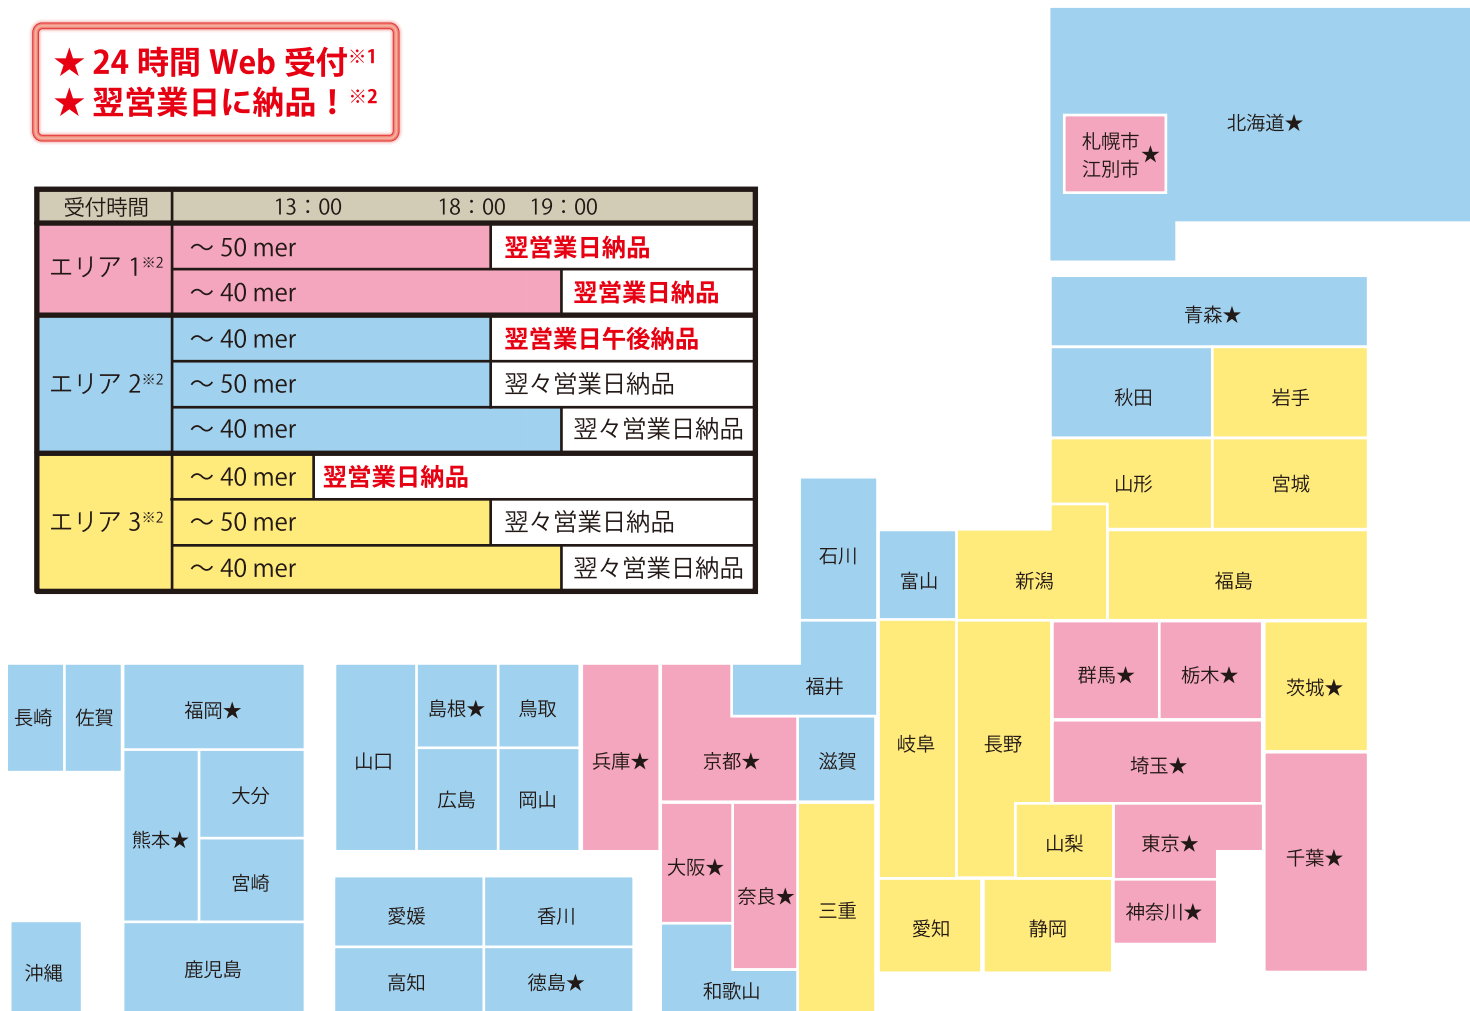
★ 24時間 Web 受付※1
★ 翌営業日に納品！※2

| 受付時間 | 13：00　18：00　19：00 |
|---|---|
| エリア 1※2 | ～ 50 mer　翌営業日納品 |
| | ～ 40 mer　翌営業日納品 |
| エリア 2※2 | ～ 40 mer　翌営業日午後納品 |
| | ～ 50 mer　翌々営業日納品 |
| | ～ 40 mer　翌々営業日納品 |
| エリア 3※2 | ～ 40 mer　翌営業日納品 |
| | ～ 50 mer　翌々営業日納品 |
| | ～ 40 mer　翌々営業日納品 |

札幌市
江別市★
北海道★
青森★
秋田
岩手
山形
宮城
石川
富山
新潟
福島
福井
群馬★
栃木★
茨城★
岐阜
長野
埼玉★
長崎
佐賀
福岡★
山口
島根★
鳥取
兵庫★
京都★
滋賀
大分
広島
岡山
山梨
東京★
千葉★
熊本★
大阪★
宮崎
奈良★
三重
愛媛
香川
愛知
静岡
神奈川★
沖縄
鹿児島
高知
徳島★
和歌山